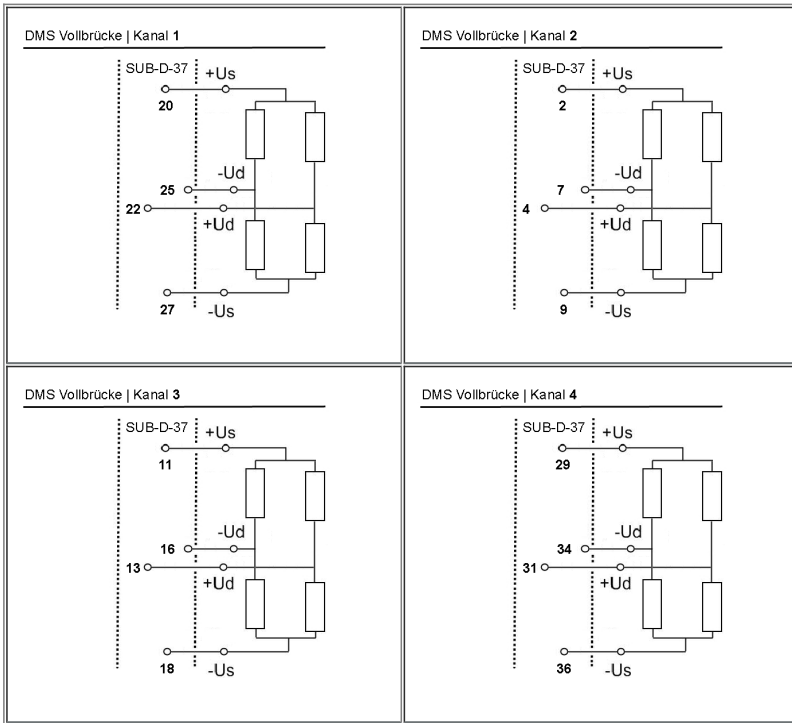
DMS Vollbrücke | Kanal 1

SUB-D-37
+Us
20
-Ud
25
22
+Ud
27
-Us

DMS Vollbrücke | Kanal 2

SUB-D-37
+Us
2
-Ud
7
4
+Ud
9
-Us

DMS Vollbrücke | Kanal 3

SUB-D-37
+Us
11
-Ud
16
13
+Ud
18
-Us

DMS Vollbrücke | Kanal 4

SUB-D-37
+Us
29
-Ud
34
31
+Ud
36
-Us